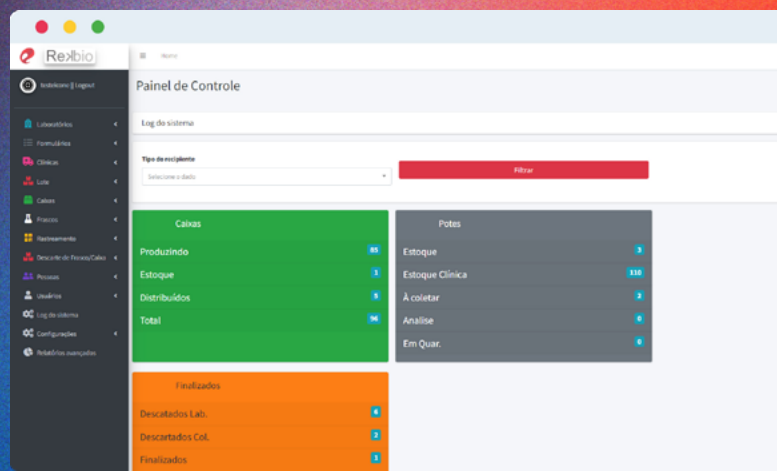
Rexbio

Seja bem vindo || Logout

Laboratórios
Formulários
Clínicas
Lote
Caixas
Frascos
Rastreamento
Descarte de Frascos/Caixa
Pessoas
Usuários
Log do sistema
Configurações
Relatórios avançados

Home

Painel de Controle

Log do sistema

Tipo de recipiente

Selecione o dado

Filtrar

Caixas

Produzindo 85

Estoque 1

Distribuídos 5

Total 96

Potes

Estoque 3

Estoque Clínica 110

À coletar 2

Analise 0

Em Quar. 0

Finalizados

Descatados Lab. 6

Descartados Col. 2

Finalizados 1